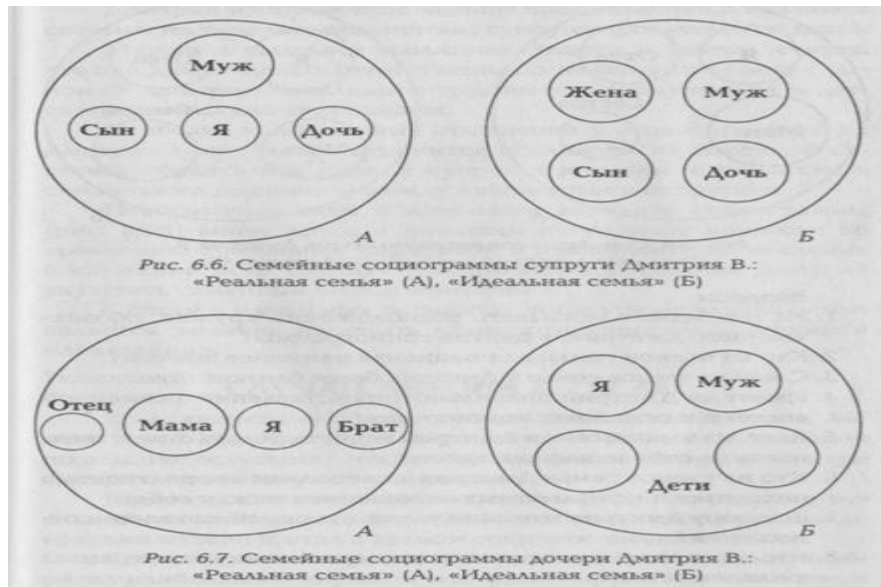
Муж

Сын

Я

Дочь

А

Жена

Муж

Сын

Дочь

Б

Рис. 6.6. Семейные социограммы супруги Дмитрия В.: «Реальная семья» (А), «Идеальная семья» (Б)

Отец

Мама

Я

Брат

А

Я

Муж

Дети

Б

Рис. 6.7. Семейные социограммы дочери Дмитрия В.: «Реальная семья» (А), «Идеальная семья» (Б)